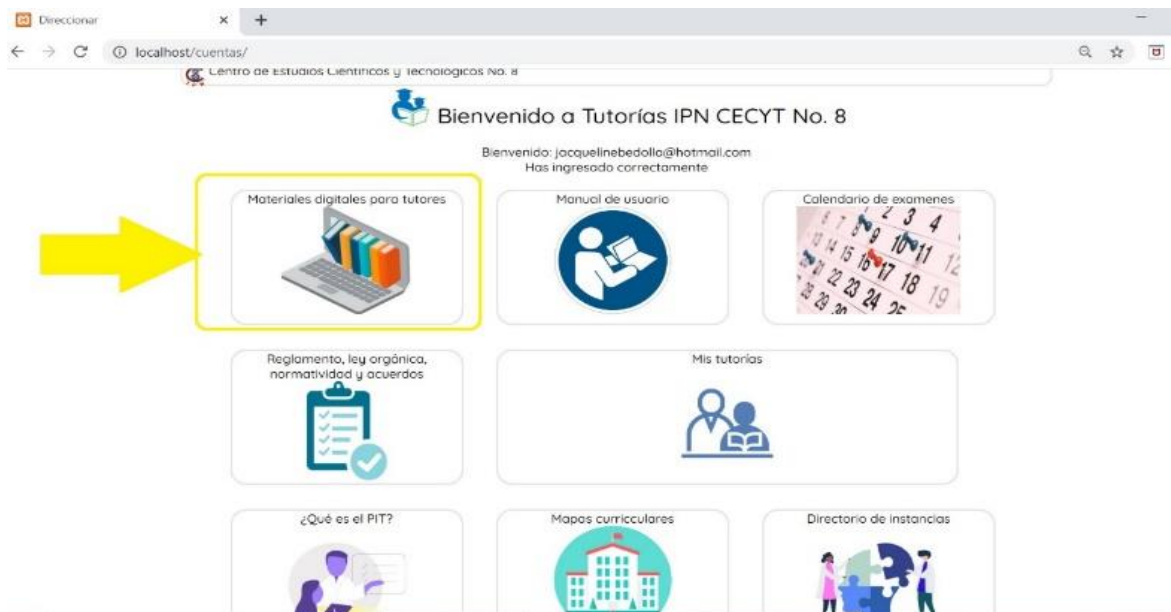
Direccionar

localhost/cuentas/

Centro de Estudios Científicos y Tecnológicos No. 8

Bienvenido a Tutorías IPN CECYT No. 8

Bienvenido: jocquelinebedollo@hotmail.com
Has ingresado correctamente

Materiales digitales para tutores

Manual de usuario

Calendario de examenes

Reglamento, ley orgánica, normatividad y acuerdos

Mis tutorías

¿Qué es el PIT?

Mapas curricculares

Directorio de instancias